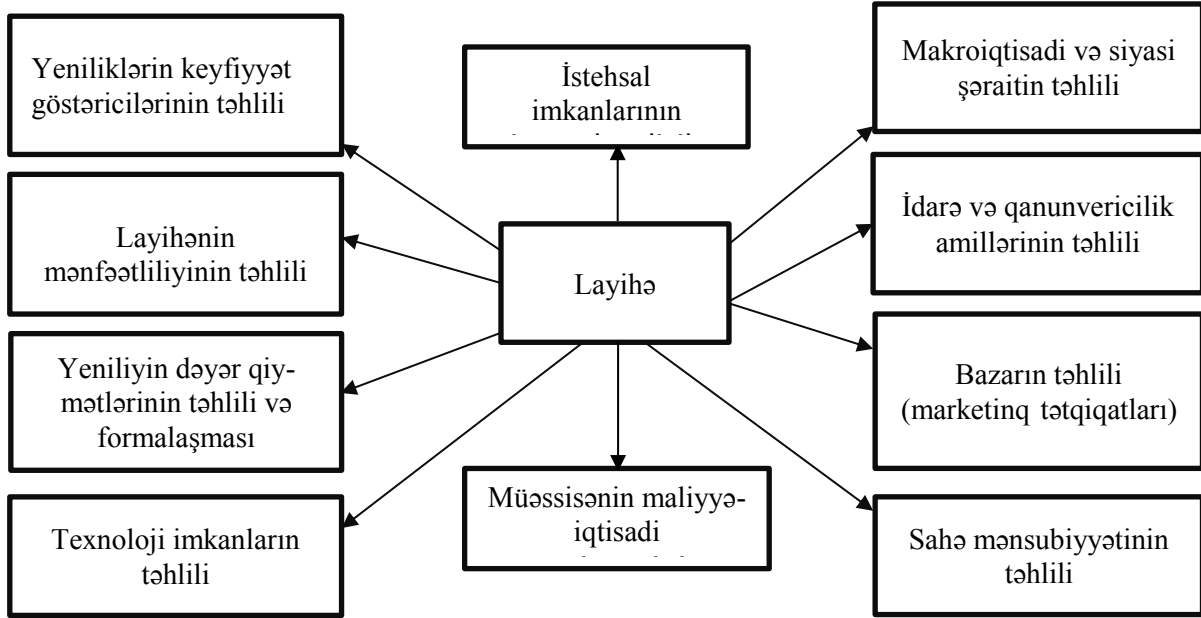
Yeniliklərin keyfiyyət göstəricilərinin təhlili

İstehsal imkanlarının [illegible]

Makroiqtisadi və siyasi şəraitin təhlili

Layihənin mənfəətliliyinin təhlili

Layihə

İdarə və qanunvericilik amillərinin təhlili

Yeniliyin dəyər qiymətlərinin təhlili və formalaşması

Bazarın təhlili (marketinq tətqiqatları)

Texnoloji imkanların təhlili

Müəssisənin maliyyə-iqtisadi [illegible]

Sahə mənsubiyyətinin təhlili